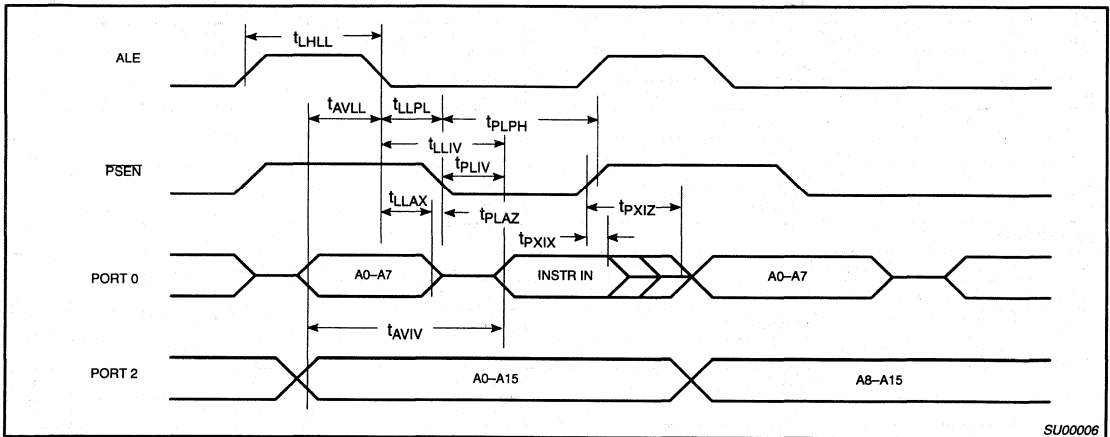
$t_{LHLL}$

ALE

$t_{AVLL}$

$t_{LLPL}$

$t_{PLPH}$

$t_{LLIV}$

$t_{PLIV}$

$\overline{PSEN}$

$t_{LLAX}$

$t_{PLAZ}$

$t_{PXIZ}$

$t_{PXIX}$

PORT 0

A0–A7

INSTR IN

A0–A7

$t_{AVIV}$

PORT 2

A0–A15

A8–A15

SU00006